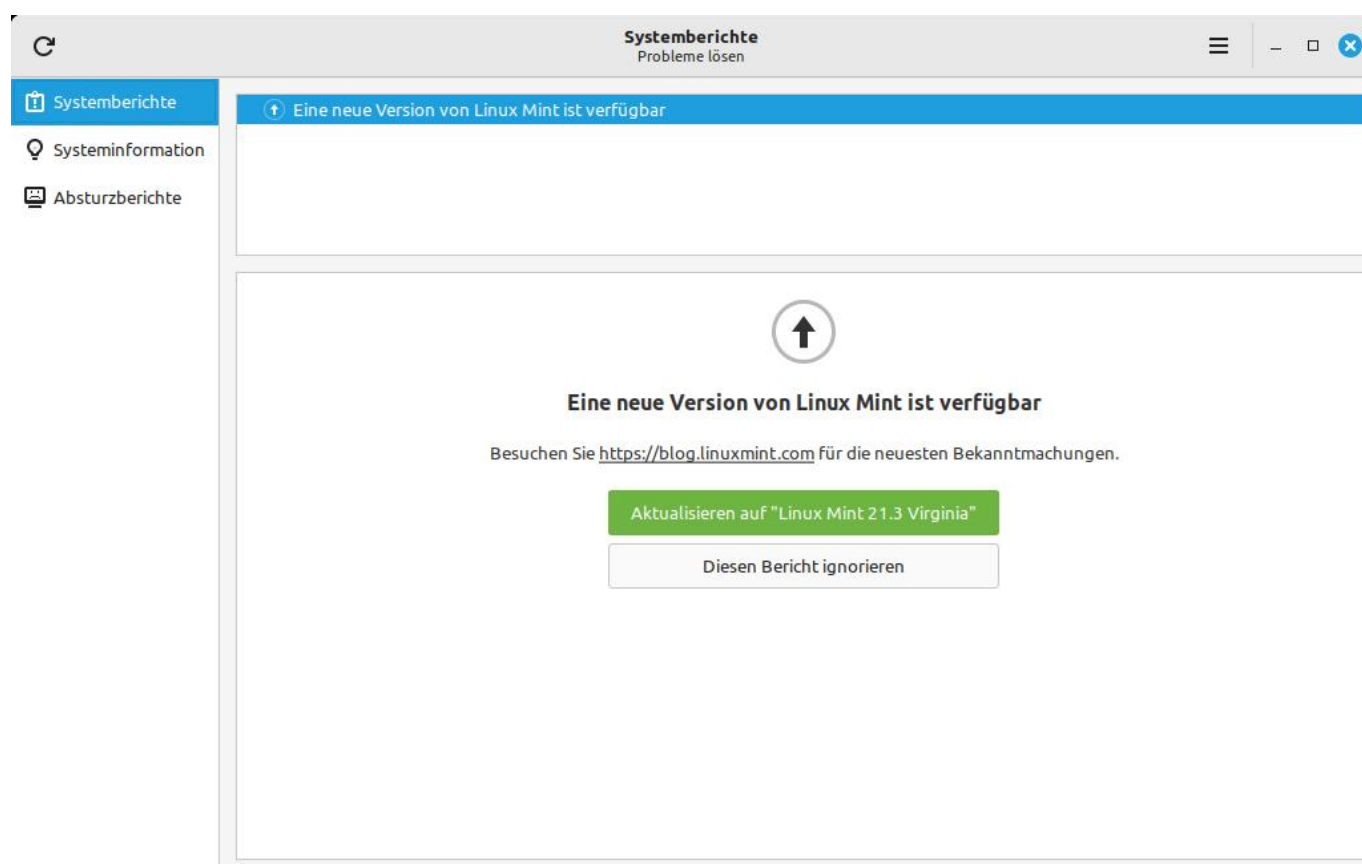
Systemberichte
Probleme lösen

Systemberichte
Systeminformation
Absturzberichte

Eine neue Version von Linux Mint ist verfügbar

Eine neue Version von Linux Mint ist verfügbar

Besuchen Sie https://blog.linuxmint.com für die neuesten Bekanntmachungen.

Aktualisieren auf "Linux Mint 21.3 Virginia"

Diesen Bericht ignorieren